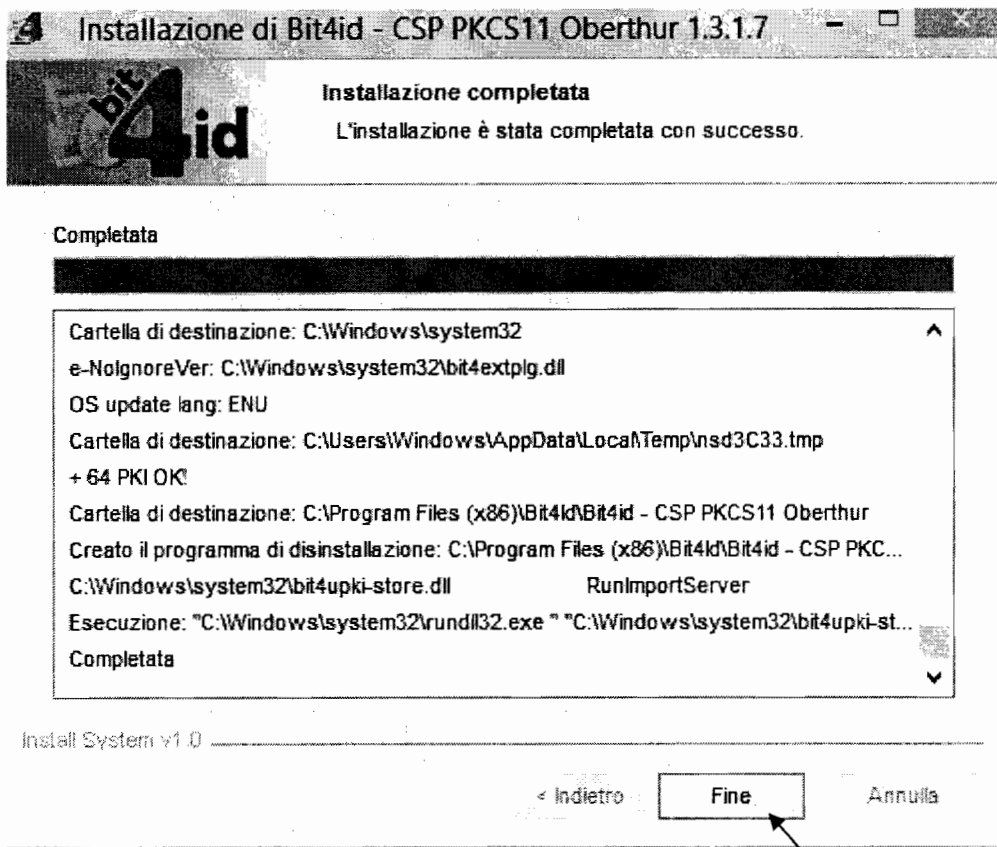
Installazione di Bit4id - CSP PKCS11 Oberthur 1.3.1.7

bit4id

Installazione completata

L'installazione è stata completata con successo.

Completata

Cartella di destinazione: C:\Windows\system32
e-NoIgnoreVer: C:\Windows\system32\bit4extplg.dll
OS update lang: ENU
Cartella di destinazione: C:\Users\Windows\AppData\Local\Temp\nsd3C33.tmp
+ 64 PKI OK!
Cartella di destinazione: C:\Program Files (x86)\Bit4Id\Bit4id - CSP PKCS11 Oberthur
Creato il programma di disinstallazione: C:\Program Files (x86)\Bit4Id\Bit4id - CSP PKC...
C:\Windows\system32\bit4upki-store.dll RunImportServer
Esecuzione: "C:\Windows\system32\rundll32.exe " "C:\Windows\system32\bit4upki-st...
Completata

Install System v1.0

< Indietro

Fine

Annulla